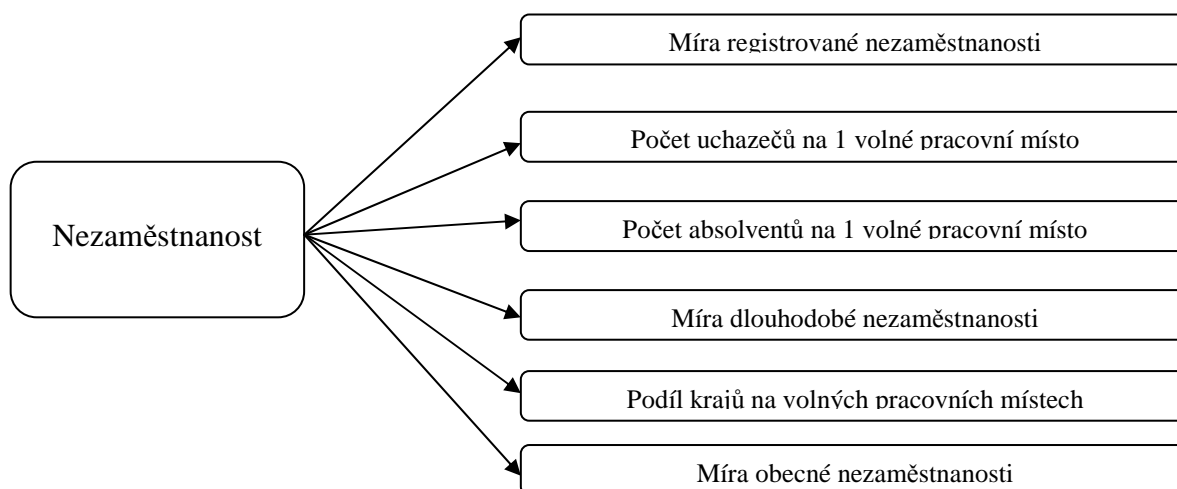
Nezaměstnanost

Míra registrované nezaměstnanosti

Počet uchazečů na 1 volné pracovní místo

Počet absolventů na 1 volné pracovní místo

Míra dlouhodobé nezaměstnanosti

Podíl krajů na volných pracovních místech

Míra obecné nezaměstnanosti